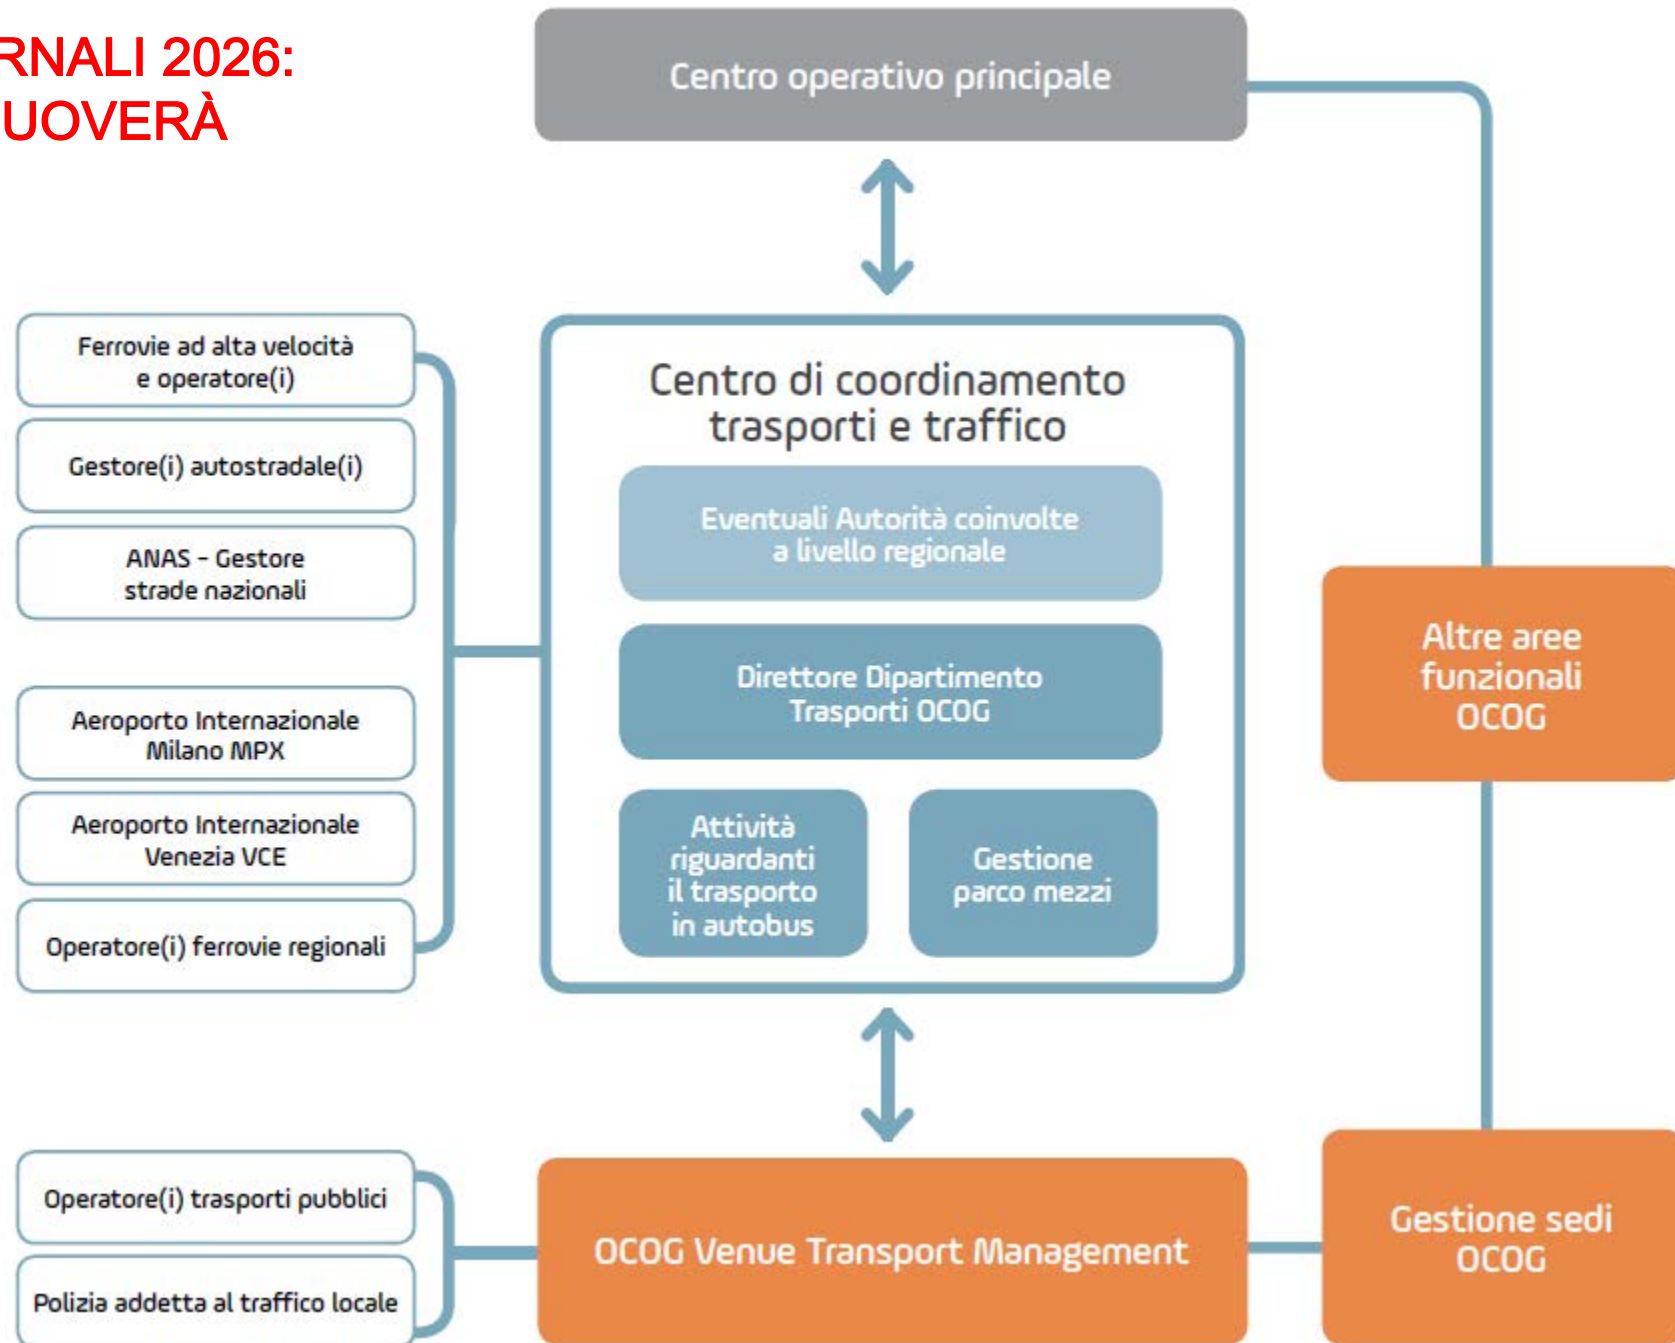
RNALI 2026:
UOVERÀ

Centro operativo principale

Ferrovie ad alta velocità e operatore(i)

Gestore(i) autostradale(i)

ANAS - Gestore strade nazionali

Aeroporto Internazionale Milano MPX

Aeroporto Internazionale Venezia VCE

Operatore(i) ferrovie regionali

Centro di coordinamento trasporti e traffico

Eventuali Autorità coinvolte a livello regionale

Direttore Dipartimento Trasporti OCOG

Attività riguardanti il trasporto in autobus

Gestione parco mezzi

Altre aree funzionali OCOG

Operatore(i) trasporti pubblici

Polizia addetta al traffico locale

OCOG Venue Transport Management

Gestione sedi OCOG